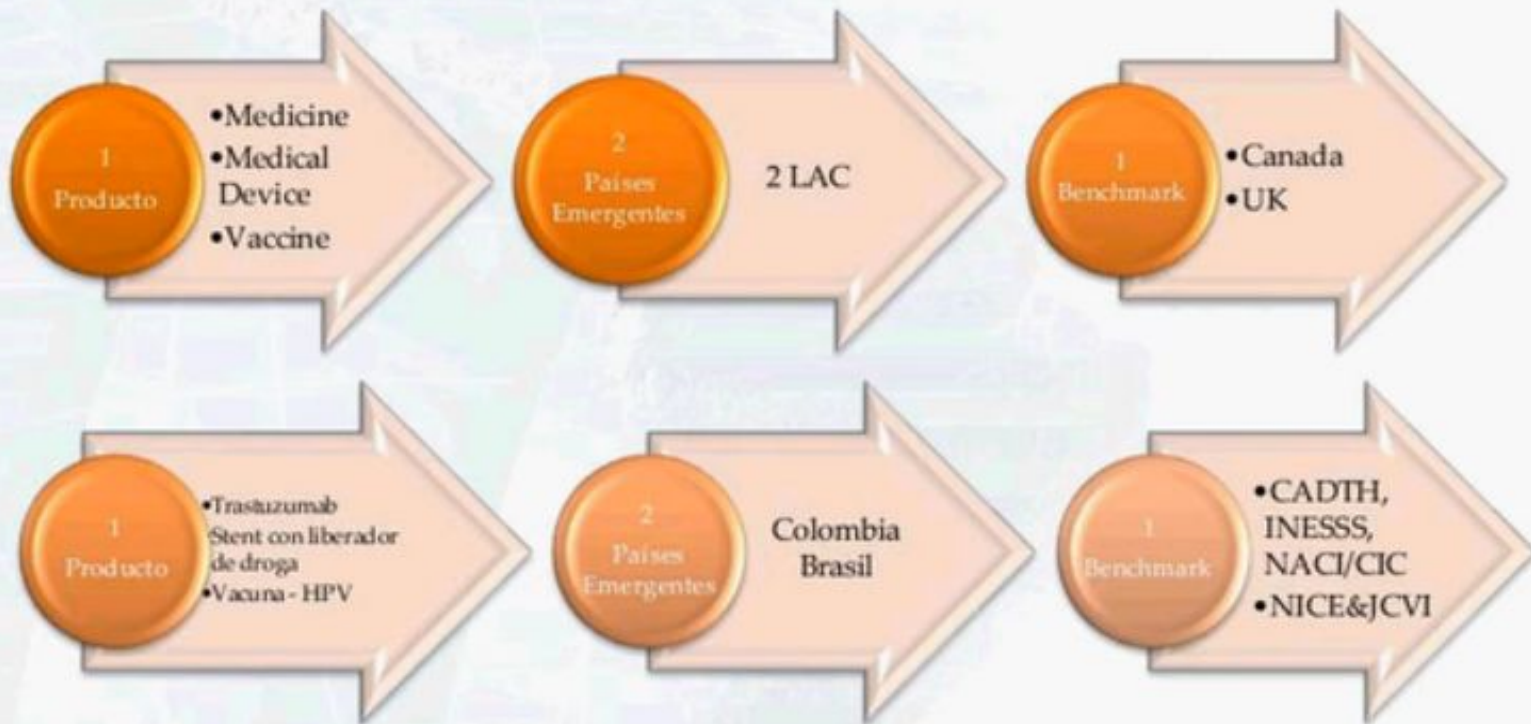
1
Producto

•Medicine
•Medical Device
•Vaccine

2
Países Emergentes

2 LAC

1
Benchmark

•Canada
•UK

1
Producto

•Trastuzumab
Stent con liberador de droga
•Vacuna - HPV

2
Países Emergentes

Colombia
Brasil

1
Benchmark

•CADTH, INESSS, NACI/CIC
•NICE&JCVI